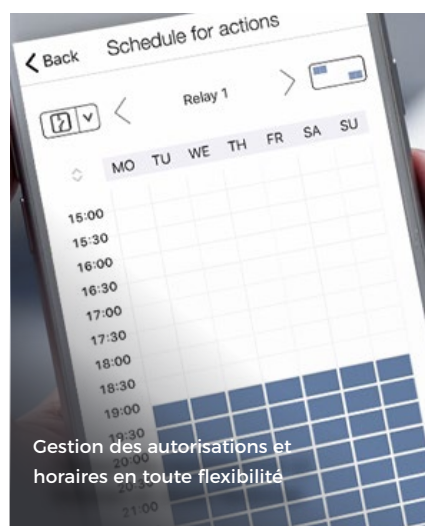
< Back Schedule for actions

Relay 1

| MO | TU | WE | TH | FR | SA | SU |
|---|---|---|---|---|---|---|

15:00
15:30
16:00
16:30
17:00
17:30
18:00
18:30
19:00
19:30
20:00
21:00

Gestion des autorisations et horaires en toute flexibilité